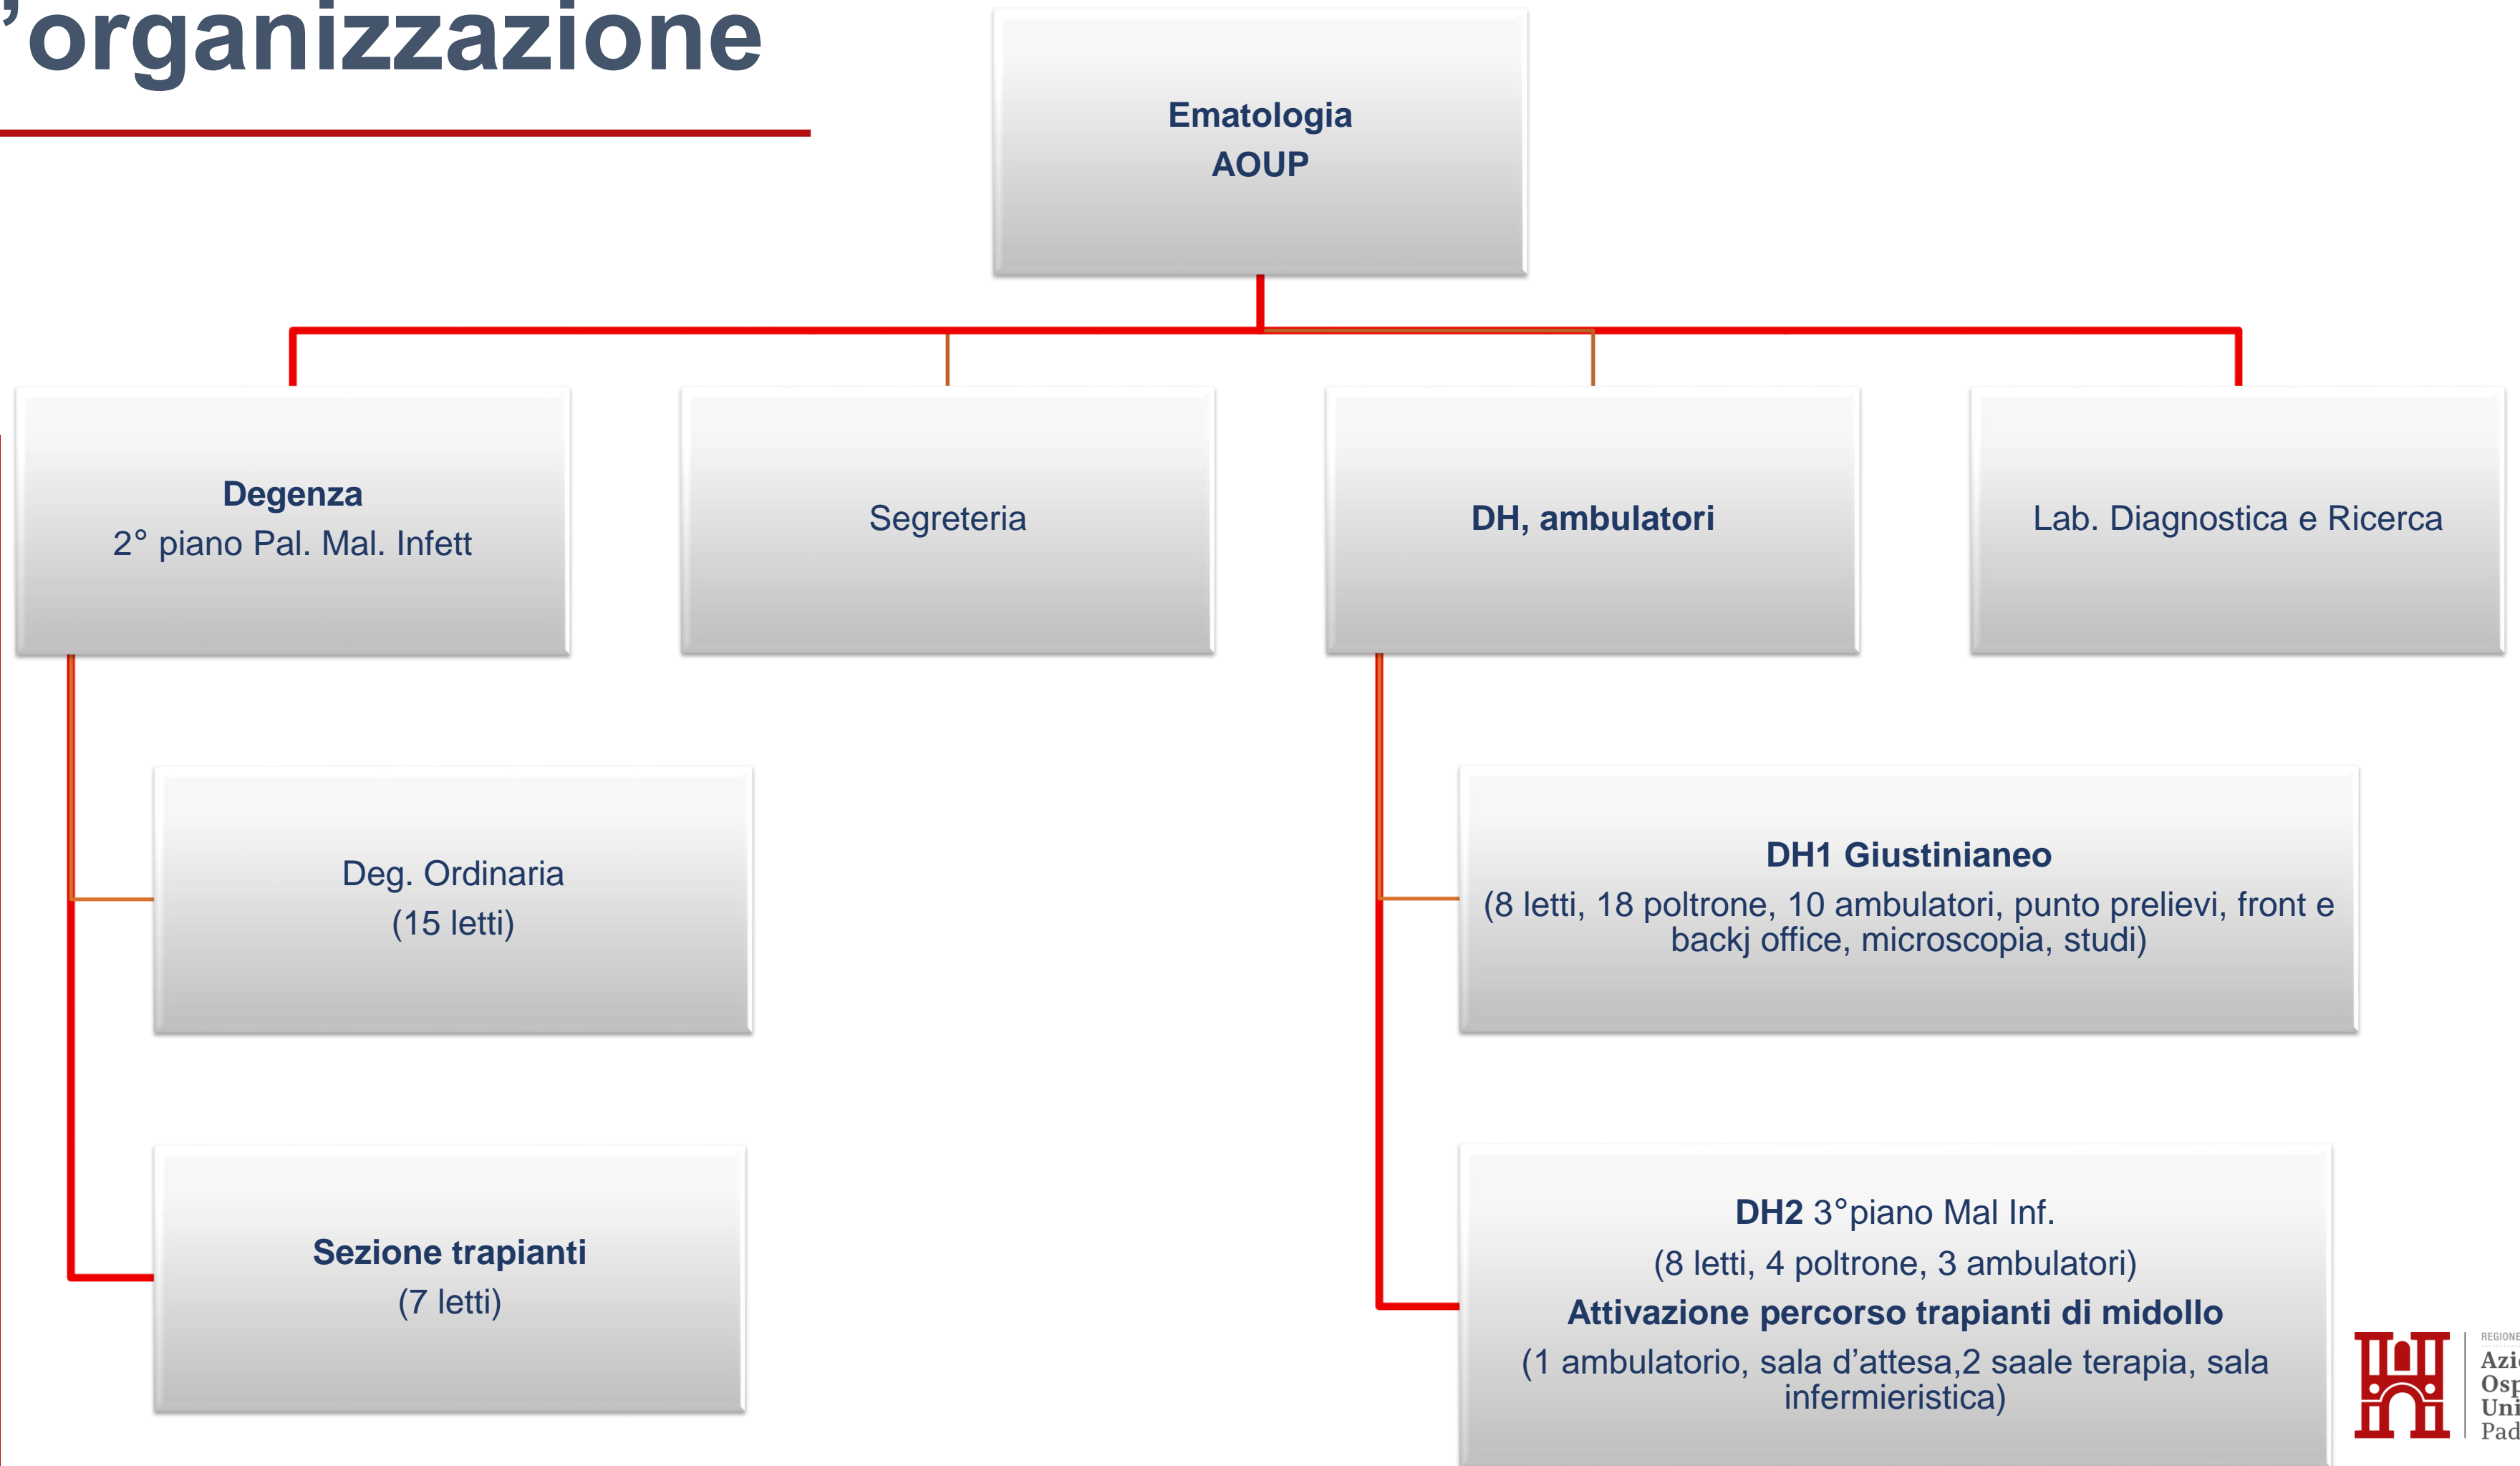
’organizzazione

Ematologia
AOUP

Degenza
2° piano Pal. Mal. Infett

Segreteria

DH, ambulatori

Lab. Diagnostica e Ricerca

Deg. Ordinaria
(15 letti)

Sezione trapianti
(7 letti)

DH1 Giustinianeo
(8 letti, 18 poltrone, 10 ambulatori, punto prelievi, front e backj office, microscopia, studi)

DH2 3°piano Mal Inf.
(8 letti, 4 poltrone, 3 ambulatori)
Attivazione percorso trapianti di midollo
(1 ambulatorio, sala d’attesa,2 saale terapia, sala infermieristica)

REGIONE
Azi
Osp
Uni
Pad